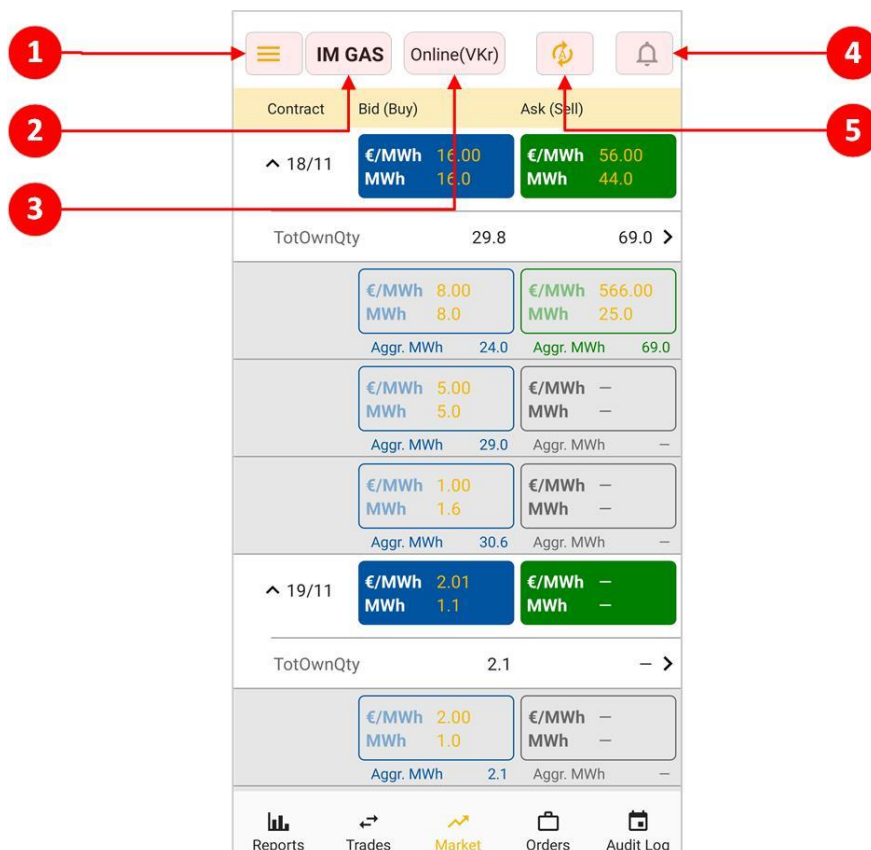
1

IM GAS

Online(VKr)

4

Contract Bid (Buy) Ask (Sell)

2

5

^ 18/11

€/MWh 16.00
MWh 16.0

€/MWh 56.00
MWh 44.0

3

TotOwnQty 29.8 69.0 >

€/MWh 8.00
MWh 8.0

€/MWh 566.00
MWh 25.0

Aggr. MWh 24.0 Aggr. MWh 69.0

€/MWh 5.00
MWh 5.0

€/MWh –
MWh –

Aggr. MWh 29.0 Aggr. MWh –

€/MWh 1.00
MWh 1.6

€/MWh –
MWh –

Aggr. MWh 30.6 Aggr. MWh –

^ 19/11

€/MWh 2.01
MWh 1.1

€/MWh –
MWh –

TotOwnQty 2.1 – >

€/MWh 2.00
MWh 1.0

€/MWh –
MWh –

Aggr. MWh 2.1 Aggr. MWh –

Reports Trades Market Orders Audit Log